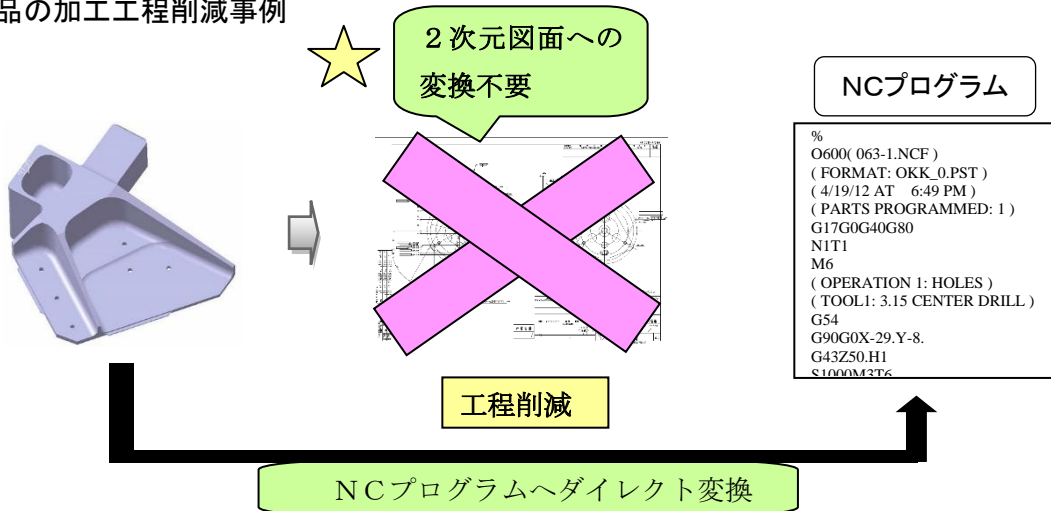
品の加工工程削減事例

２次元図面への変換不要

NCプログラム

%
O600( 063-1.NCF )
( FORMAT: OKK_0.PST )
( 4/19/12 AT 6:49 PM )
( PARTS PROGRAMMED: 1 )
G17G0G40G80
N1T1
M6
( OPERATION 1: HOLES )
( TOOL1: 3.15 CENTER DRILL )
G54
G90G0X-29.Y-8.
G43Z50.H1
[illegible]

工程削減

ＮＣプログラムへダイレクト変換